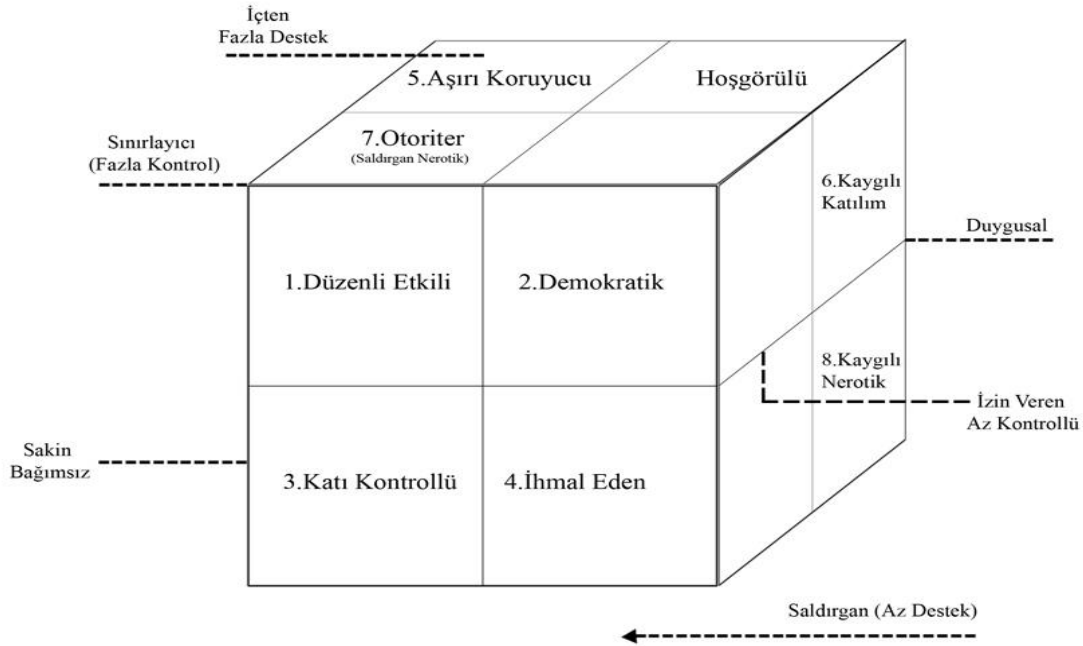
İçten
Fazla Destek

5.Aşırı Koruyucu

Hoşgörülü

Sınırlayıcı
(Fazla Kontrol)

7.Otoriter
(Saldırgan Nerotik)

6.Kaygılı
Katılım

Duygusal

1.Düzenli Etkili

2.Demokratik

8.Kaygılı
Nerotik

İzin Veren
Az Kontrollü

Sakin
Bağımsız

3.Katı Kontrollü

4.İhmal Eden

Saldırgan (Az Destek)